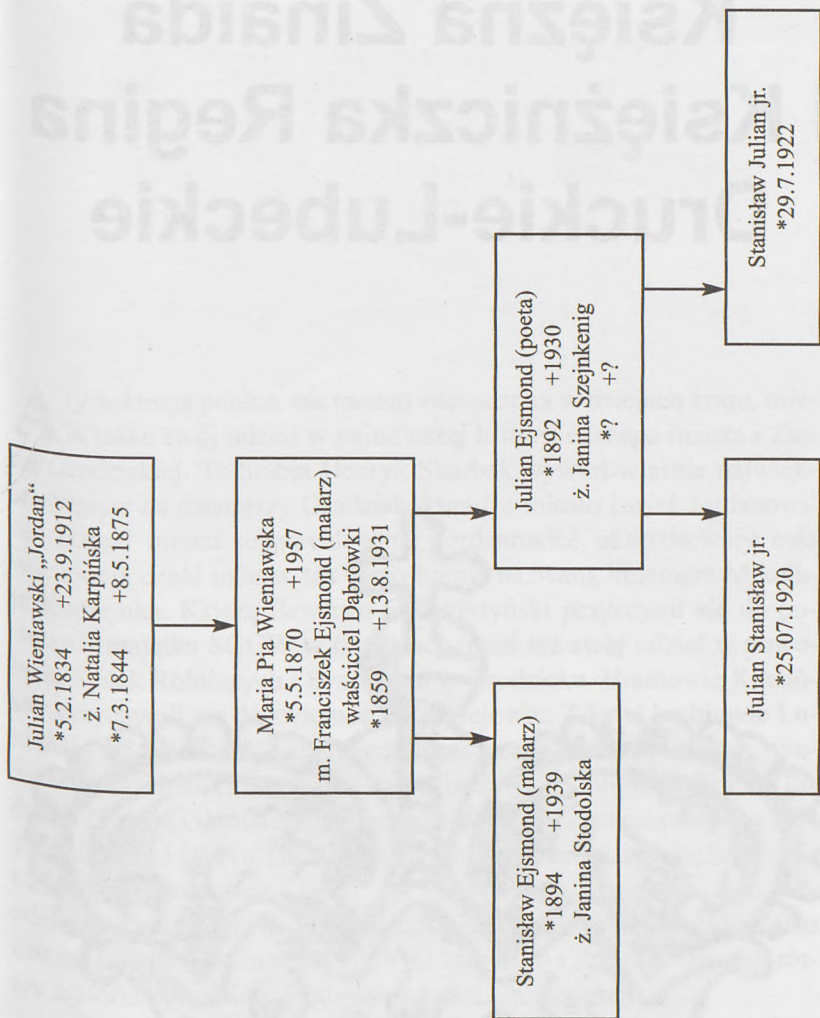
Julian Wieniawski „Jordan”
*5.2.1834 +23.9.1912
ż. Natalia Karpińska
*7.3.1844 +8.5.1875

Maria Pia Wieniawska
*5.5.1870 +1957
m. Franciszek Ejsmond (malarz)
właściciel Dąbrówki
*1859 +13.8.1931

Julian Ejsmond (poeta)
*1892 +1930
ż. Janina Szejnkenig
*? +?

Stanisław Ejsmond (malarz)
*1894 +1939
ż. Janina Stodolska

Stanisław Julian jr.
*29.7.1922

Julian Stanisław jr.
*25.07.1920